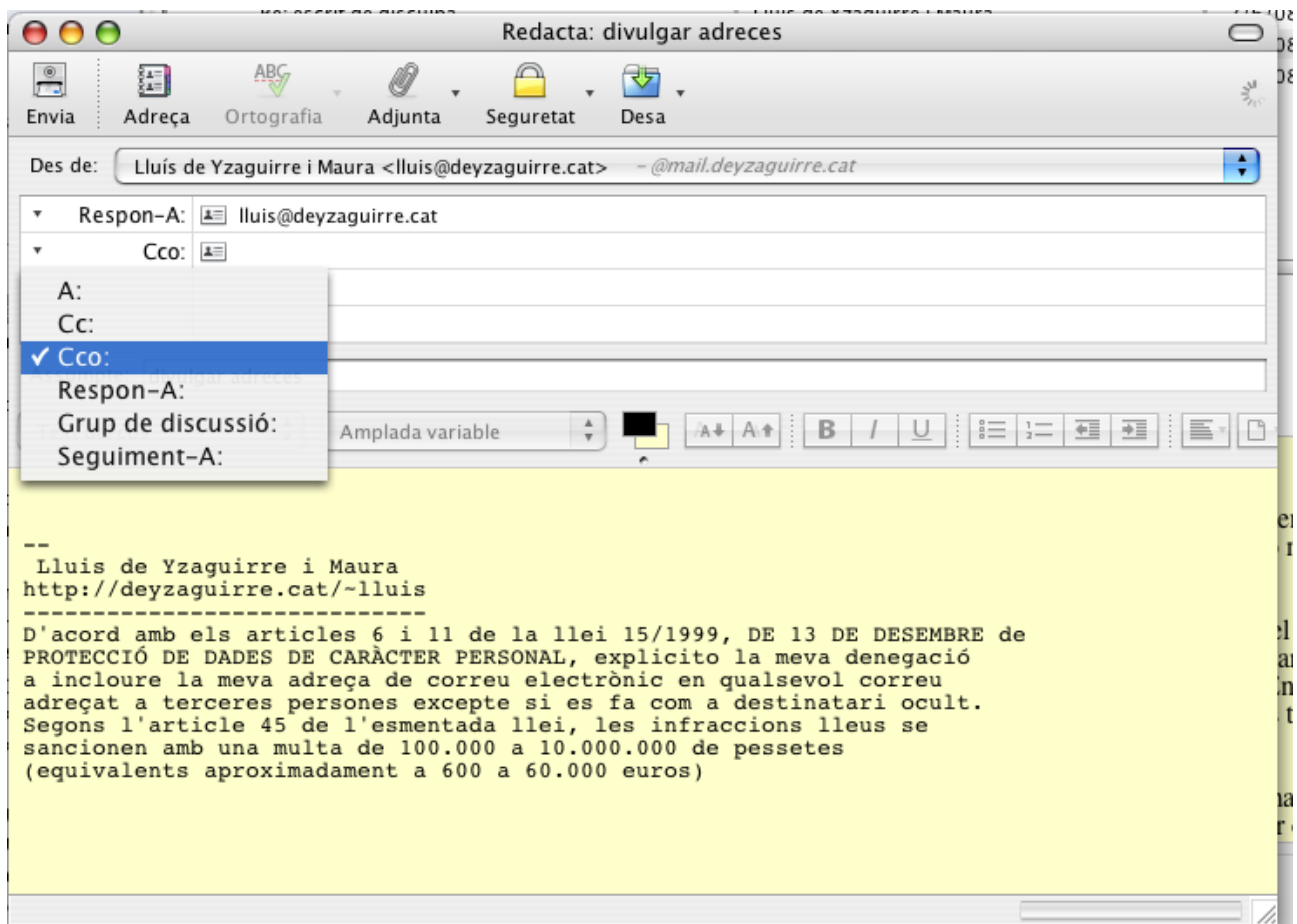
Redacta: divulgar adreces

Envia
Adreça
Ortografia
Adjunta
Seguretat
Desa

Des de: Lluís de Yzaguirre i Maura <lluis@deyzaguirre.cat> – @mail.deyzaguirre.cat

Respon-A: lluis@deyzaguirre.cat
Cco:

A:
Cc:
✓ Cco:
Respon-A:
Grup de discussió:
Seguiment-A:

Amplada variable

--
Lluis de Yzaguirre i Maura
http://deyzaguirre.cat/~lluis
----------------------------
D'acord amb els articles 6 i 11 de la llei 15/1999, DE 13 DE DESEMBRE de PROTECCIÓ DE DADES DE CARÀCTER PERSONAL, explicito la meva denegació a incloure la meva adreça de correu electrònic en qualsevol correu adreçat a terceres persones excepte si es fa com a destinatari ocult. Segons l'article 45 de l'esmentada llei, les infraccions lleus se sancionen amb una multa de 100.000 a 10.000.000 de pessetes (equivalents aproximadament a 600 a 60.000 euros)